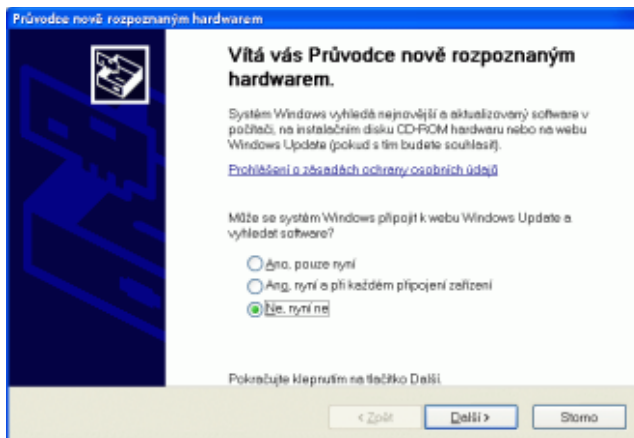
Průvodce nově rozpoznaným hardwarem

Vítá vás Průvodce nově rozpoznaným hardwarem.

Systém Windows vyhledá nejnovější a aktualizovaný software v počítači, na instalačním disku CD-ROM hardwaru nebo na webu Windows Update (pokud s tím budete souhlasit).

Prohlášení o zásadách ochrany osobních údajů

Může se systém Windows připojit k webu Windows Update a vyhledat software?

Ano, pouze nyní

Ano, nyní a při každém připojení zařízení

Ne, nyní ne

Pokračujte klepnutím na tlačítko Další.

< Zpět

Další >

Storno